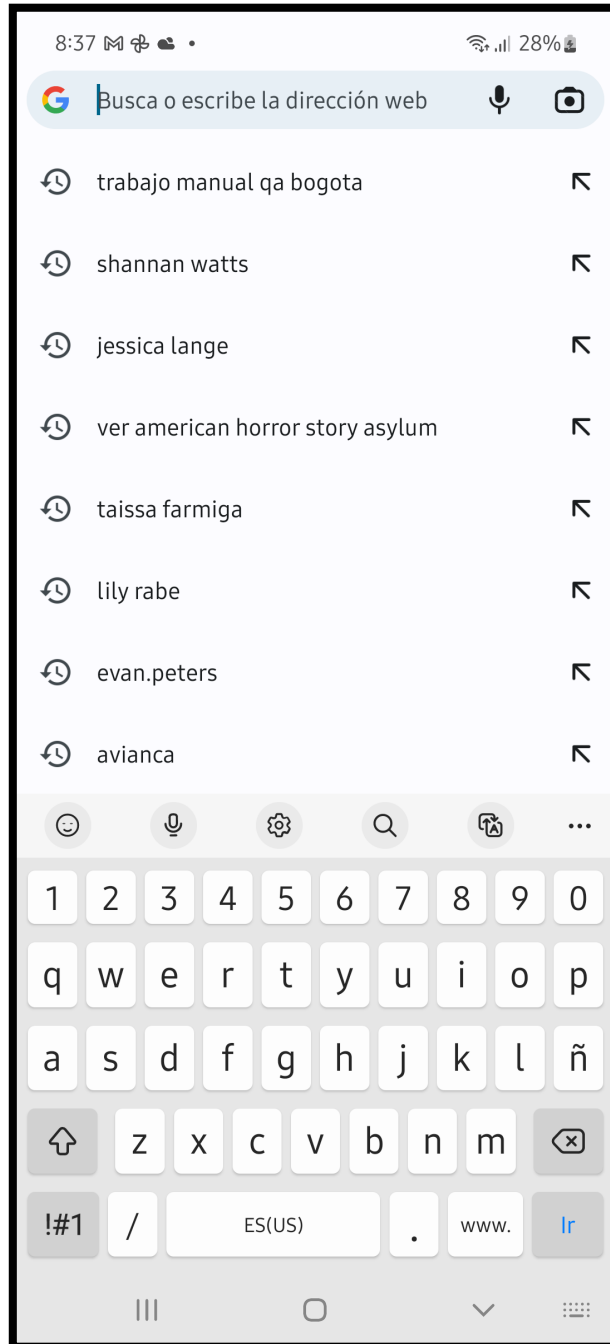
8:37 28%

Busca o escribe la dirección web

trabajo manual qa bogota

shannan watts

jessica lange

ver american horror story asylum

taissa farmiga

lily rabe

evan.peters

avianca

1 2 3 4 5 6 7 8 9 0

q w e r t y u i o p

a s d f g h j k l ñ

z x c v b n m

!#1 / ES(US) . www. Ir